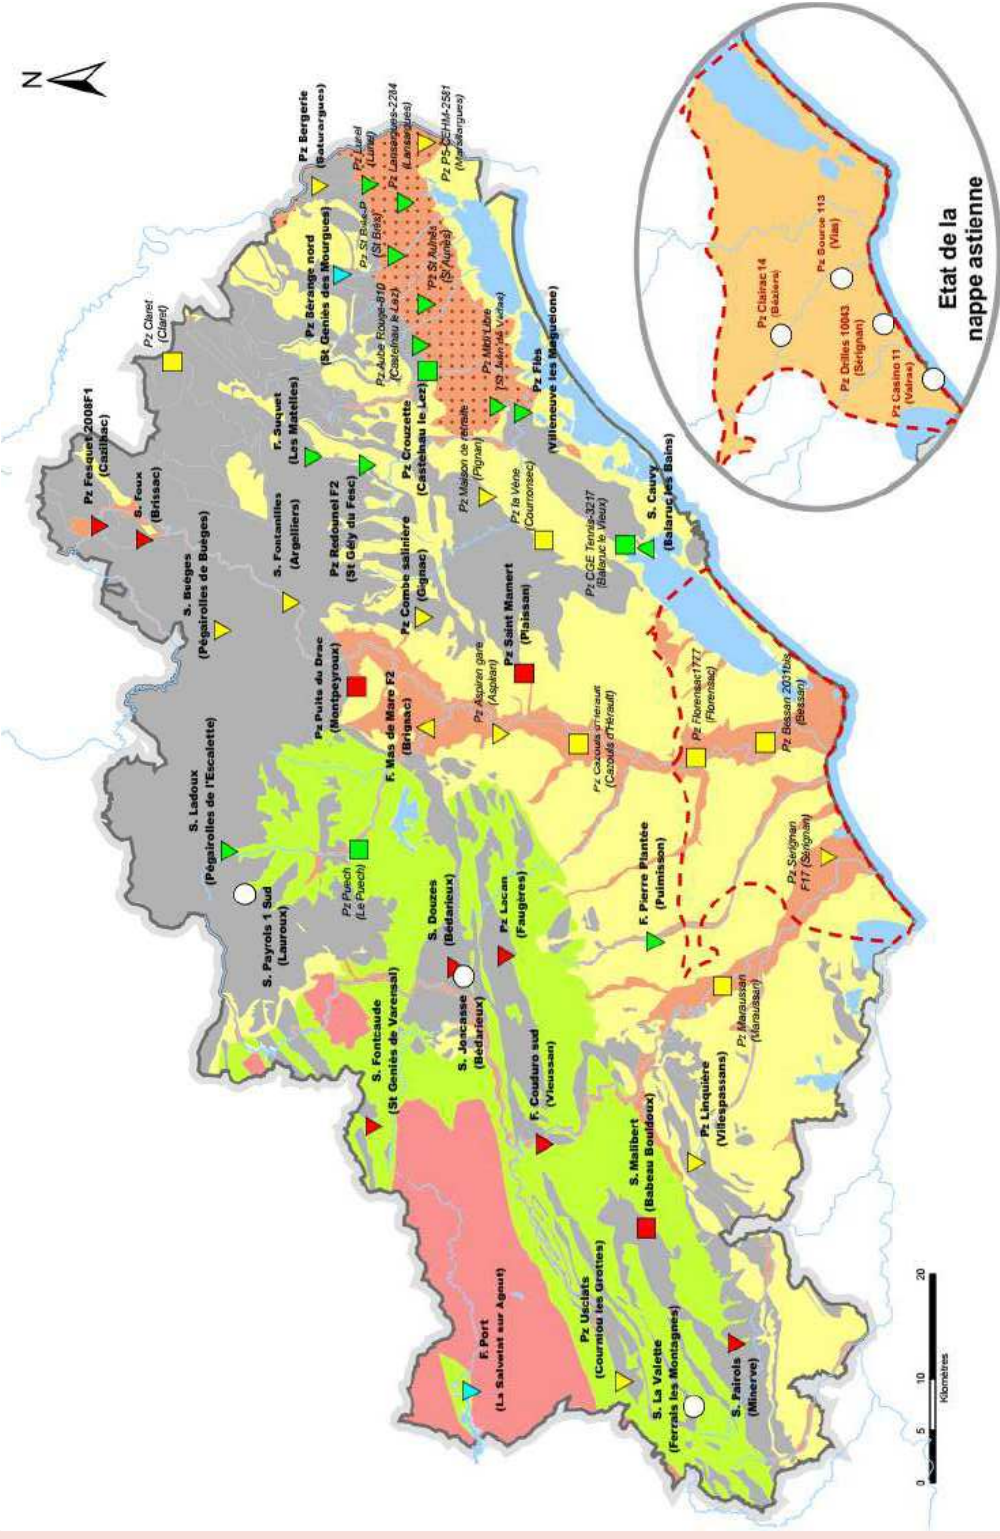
N

Pz Fesquet 2008F1
(Cazilhac)

S. Foux
(Brissac)

S. Buèges
(Pégairolles de Buèges)

S. Ladoux
(Pégairolles de l'Escalette)

S. Payrols 1 Sud
(Lauroux)

S. Fontcaude
(St Geniès de Varensal)

F. Port
(La Salvetat sur Agout)

Pz Claret
(Claret)

F. Suquet
(Les Matelles)

S. Fontanilles
(Argelliers)

Pz Redounel F2
(St Gély du Fesc)

Pz Puits du Drac
(Montpeyroux)

Pz Puech
(Le Puech)

S. Douzes
(Bédarieux)

S. Joncasse
(Bédarieux)

F. Coudoro sud
(Vieussan)

S. Malibert
(Babeau Bouldoux)

Pz Usclats
(Courniou les Grottes)

S. La Valette
(Ferrals les Montagnes)

S. Pairols
(Minerve)

Pz Bergerie
(Saturargues)

Pz Lunel
(Lunel)

Pz Lansargues-2284
(Lansargues)

Pz P5-CEHM-2581
(Marsillargues)

Pz Bérange nord
(St Geniès des Mourgues)

Pz St Brès
(St Brès)

Pz St Aunès
(St Aunès)

Pz Aube Rouge-810
(Castelnau le Lez)

Pz Crouzette
(Castelnau le Lez)

Pz Midi Libre
(St Jean de Védas)

Pz Flès
(Villeneuve les Maguelone)

Pz Maison de retraite
(Pignan)

Pz la Vène
(Cournonsec)

Pz Combe salinière
(Gignac)

F. Mas de Mare F2
(Brignac)

Pz Aspiran gare
(Aspiran)

Pz Saint Mamert
(Plaissan)

Pz CGE Tennis-3217
(Balaruc le Vieux)

S. Cauvy
(Balaruc les Bains)

Pz Cazouls d'Hérault
(Cazouls d'Hérault)

Pz Florensac1777
(Florensac)

Pz Bessan 2001bis
(Bessan)

Pz Lacan
(Faugères)

F. Pierre Plantée
(Puimisson)

Pz Sérignan F17
(Sérignan)

Pz Maraussan
(Maraussan)

Pz Linquière
(Villespassans)

Etat de la nappe astienne

Pz Clairac 14
(Béziers)

Pz Source 113
(Vias)

Pz Orillès 10043
(Sérignan)

Pz Casino 11
(Valras)

0 5 10 20
Kilomètres